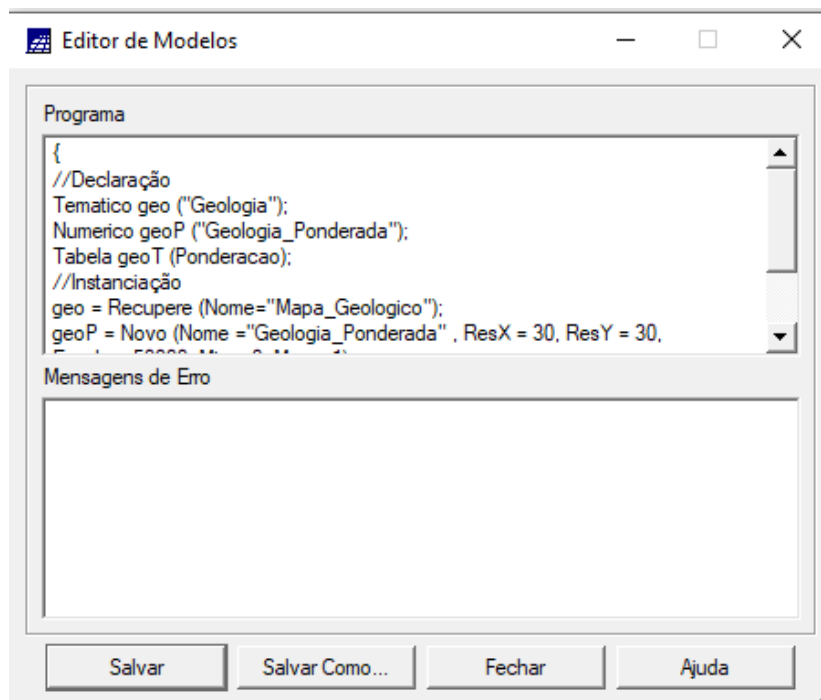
Editor de Modelos

Programa

{
//Declaração
Tematico geo ("Geologia");
Numerico geoP ("Geologia_Ponderada");
Tabela geoT (Ponderacao);
//Instanciação
geo = Recupere (Nome="Mapa_Geologico");
geoP = Novo (Nome ="Geologia_Ponderada" , ResX = 30, ResY = 30,
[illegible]

Mensagens de Erro

Salvar
Salvar Como...
Fechar
Ajuda